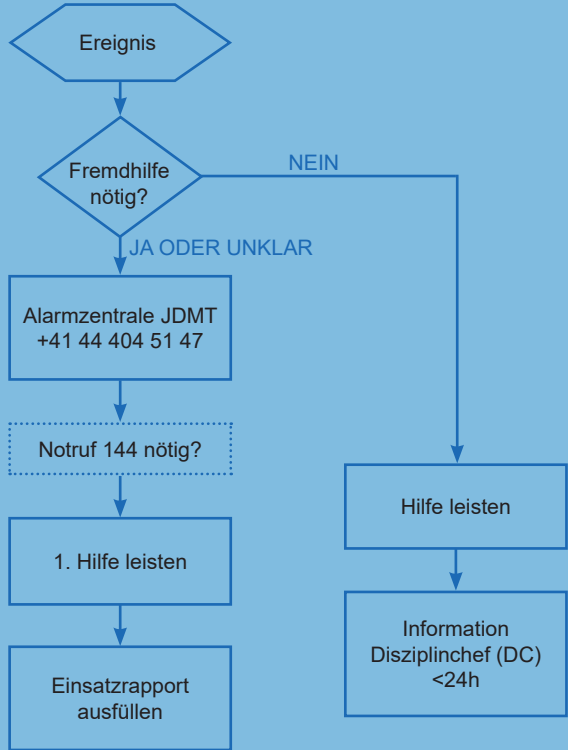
Ereignis

Fremdhilfe nötig?

NEIN

JA ODER UNKLAR

Alarmzentrale JDMT
+41 44 404 51 47

Notruf 144 nötig?

1. Hilfe leisten

Einsatzrapport ausfüllen

Hilfe leisten

Information Disziplinchef (DC) <24h